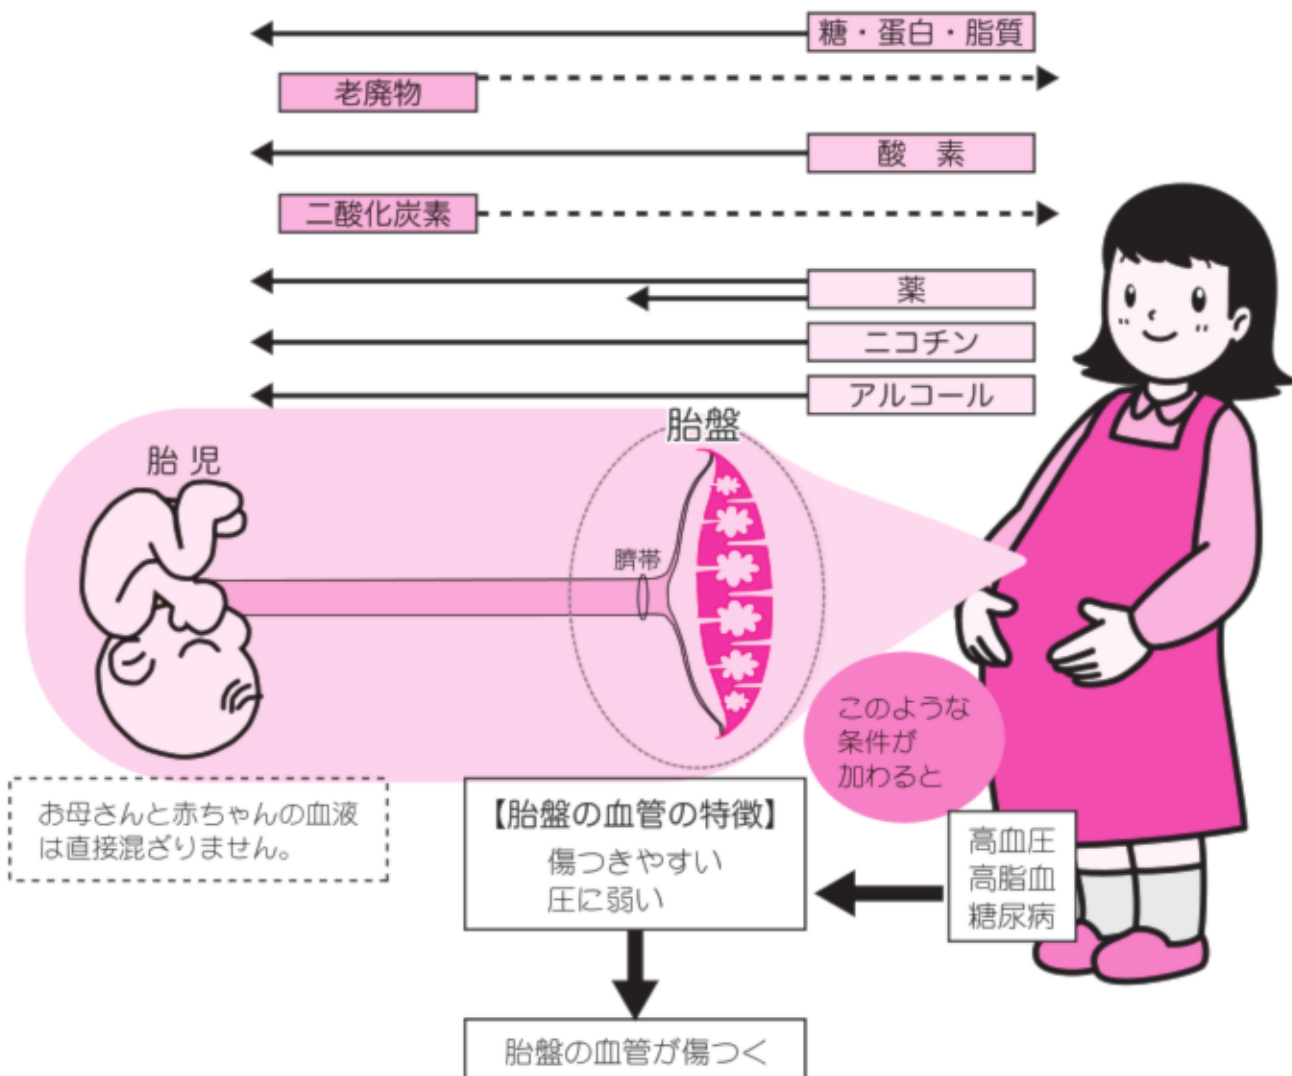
糖・蛋白・脂質

老廃物

酸　素

二酸化炭素

薬

ニコチン

アルコール

胎盤

胎 児

臍帯

このような条件が加わると

お母さんと赤ちゃんの血液は直接混ざりません。

【胎盤の血管の特徴】
傷つきやすい
圧に弱い

高血圧
高脂血
糖尿病

胎盤の血管が傷つく